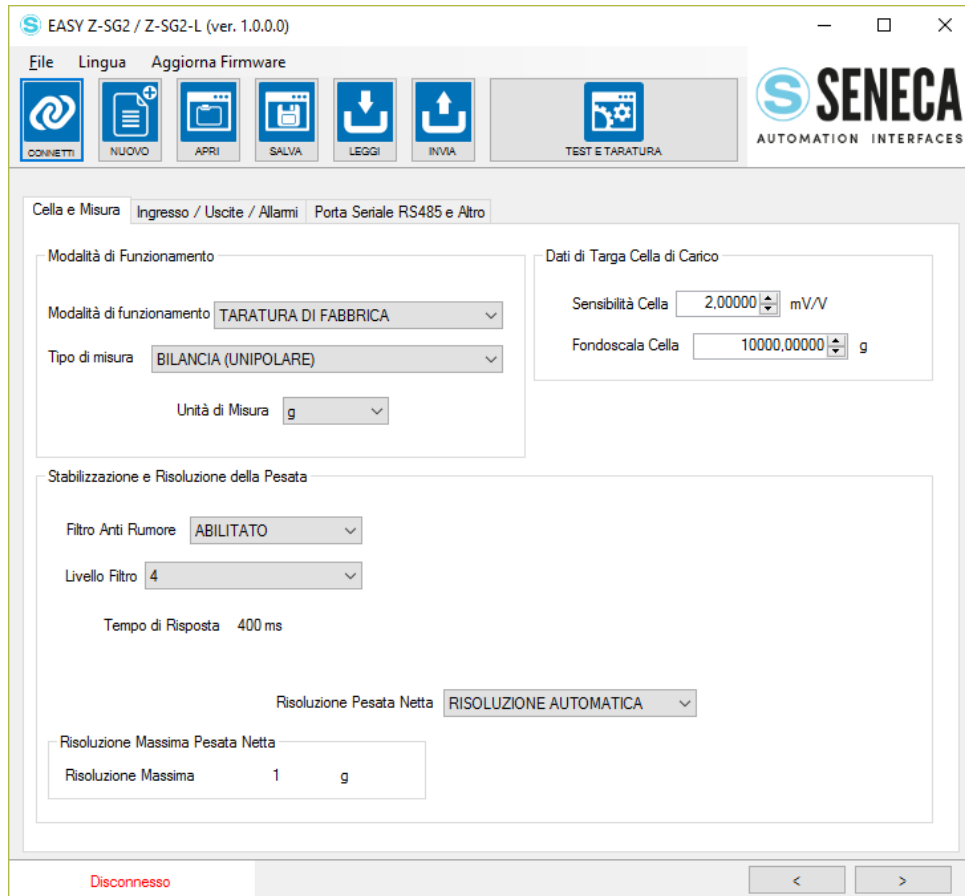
EASY Z-SG2 / Z-SG2-L (ver. 1.0.0.0)

File Lingua Aggiorna Firmware

CONNETTI NUOVO APRI SALVA LEGGI INVIA TEST E TARATURA

SENECA
AUTOMATION INTERFACES

Cella e Misura | Ingresso / Uscite / Allarmi | Porta Seriale RS485 e Altro

Modalità di Funzionamento

Modalità di funzionamento TARATURA DI FABBRICA

Tipo di misura BILANCIA (UNIPOLARE)

Unità di Misura g

Dati di Targa Cella di Carico

Sensibilità Cella 2,00000 mV/V

Fondoscala Cella 10000,00000 g

Stabilizzazione e Risoluzione della Pesata

Filtro Anti Rumore ABILITATO

Livello Filtro 4

Tempo di Risposta 400 ms

Risoluzione Pesata Netta RISOLUZIONE AUTOMATICA

Risoluzione Massima Pesata Netta

Risoluzione Massima 1 g

Disconnesso

< >